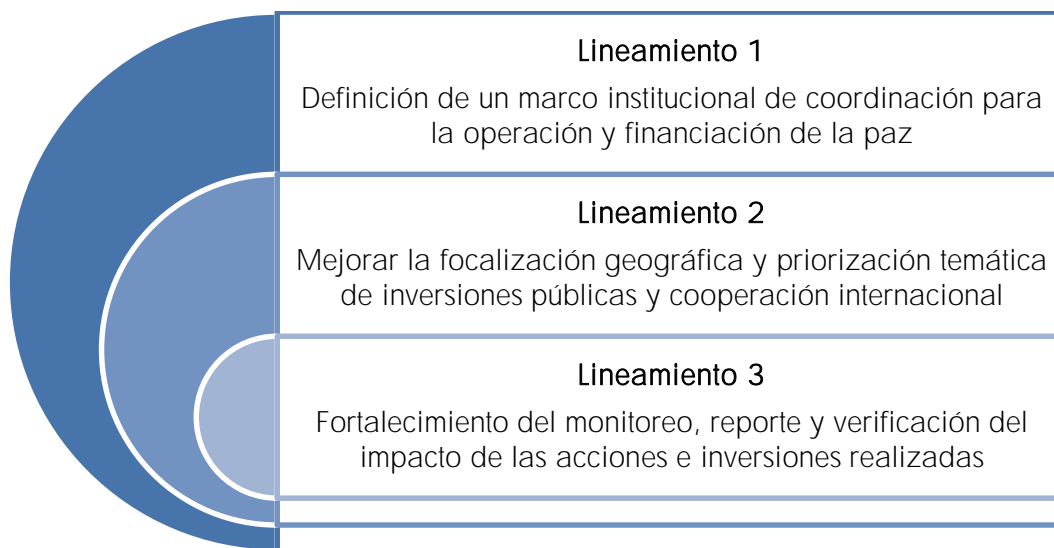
Lineamiento 1

Definición de un marco institucional de coordinación para la operación y financiación de la paz

Lineamiento 2

Mejorar la focalización geográfica y priorización temática de inversiones públicas y cooperación internacional

Lineamiento 3

Fortalecimiento del monitoreo, reporte y verificación del impacto de las acciones e inversiones realizadas